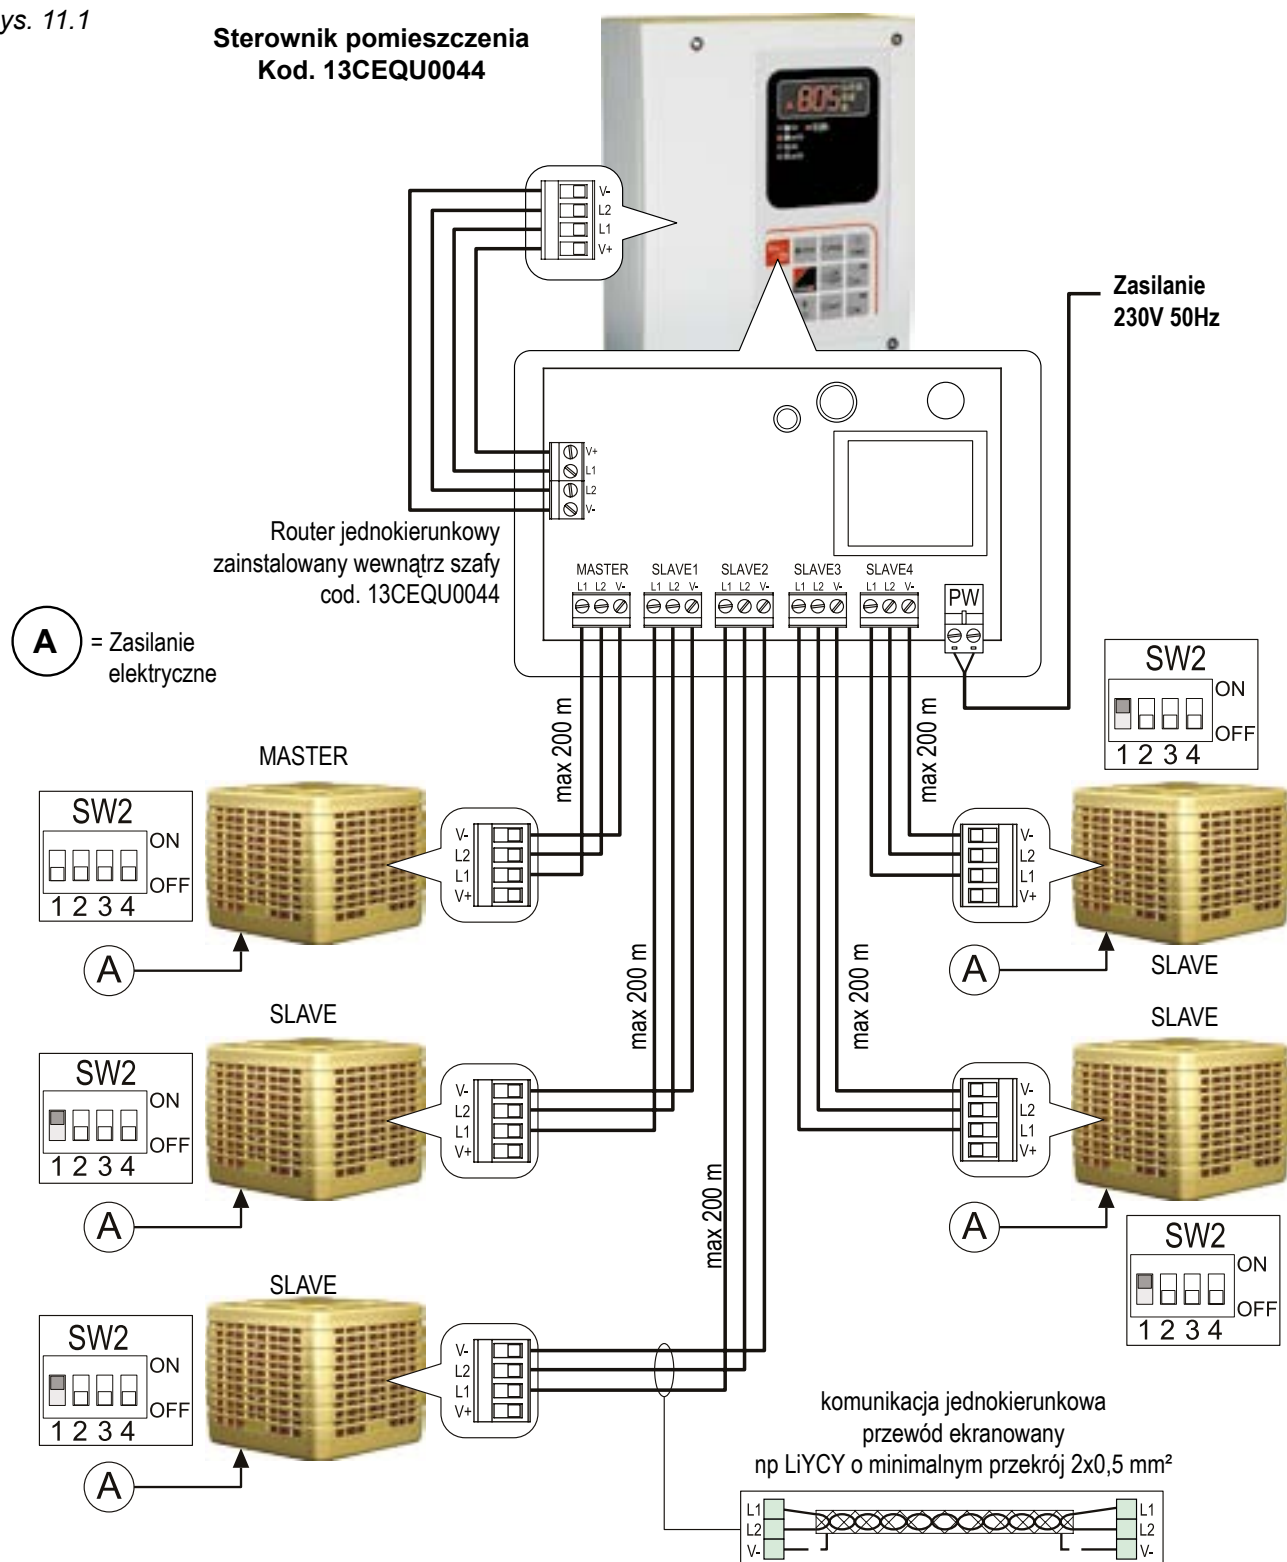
ys. 11.1

Sterownik pomieszczenia
Kod. 13CEQU0044

V-
L2
L1
V+

Zasilanie
230V 50Hz

V+
L1
L2
V-

Router jednokierunkowy zainstalowany wewnątrz szafy cod. 13CEQU0044

MASTER L1 L2 V-
SLAVE1 L1 L2 V-
SLAVE2 L1 L2 V-
SLAVE3 L1 L2 V-
SLAVE4 L1 L2 V-
PW

A = Zasilanie elektryczne

SW2
ON
OFF
1 2 3 4

max 200 m

max 200 m

MASTER

SW2
ON
OFF
1 2 3 4

V-
L2
L1
V+

V-
L2
L1
V+

A

A

SLAVE

max 200 m

max 200 m

SLAVE

SLAVE

SW2
ON
OFF
1 2 3 4

V-
L2
L1
V+

V-
L2
L1
V+

max 200 m

A

A

SW2
ON
OFF
1 2 3 4

SLAVE

SW2
ON
OFF
1 2 3 4

V-
L2
L1
V+

A

komunikacja jednokierunkowa
przewód ekranowany
np LiYCY o minimalnym przekrój 2x0,5 mm²

L1
L2
V-

L1
L2
V-